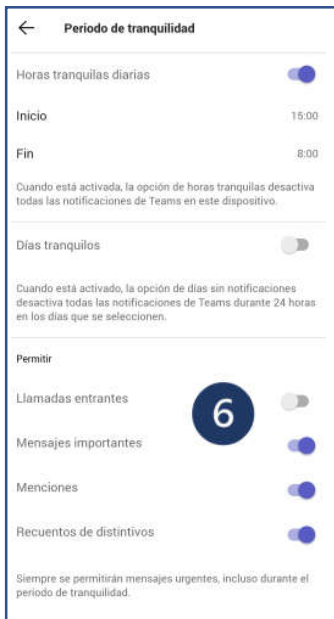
← Periodo de tranquilidad

Horas tranquilas diarias

Inicio 15:00

Fin 8:00

Cuando está activada, la opción de horas tranquilas desactiva todas las notificaciones de Teams en este dispositivo.

Días tranquilos

Cuando está activado, la opción de días sin notificaciones desactiva todas las notificaciones de Teams durante 24 horas en los días que se seleccionen.

Permitir

Llamadas entrantes

6

Mensajes importantes

Menciones

Recuentos de distintivos

Siempre se permitirán mensajes urgentes, incluso durante el periodo de tranquilidad.